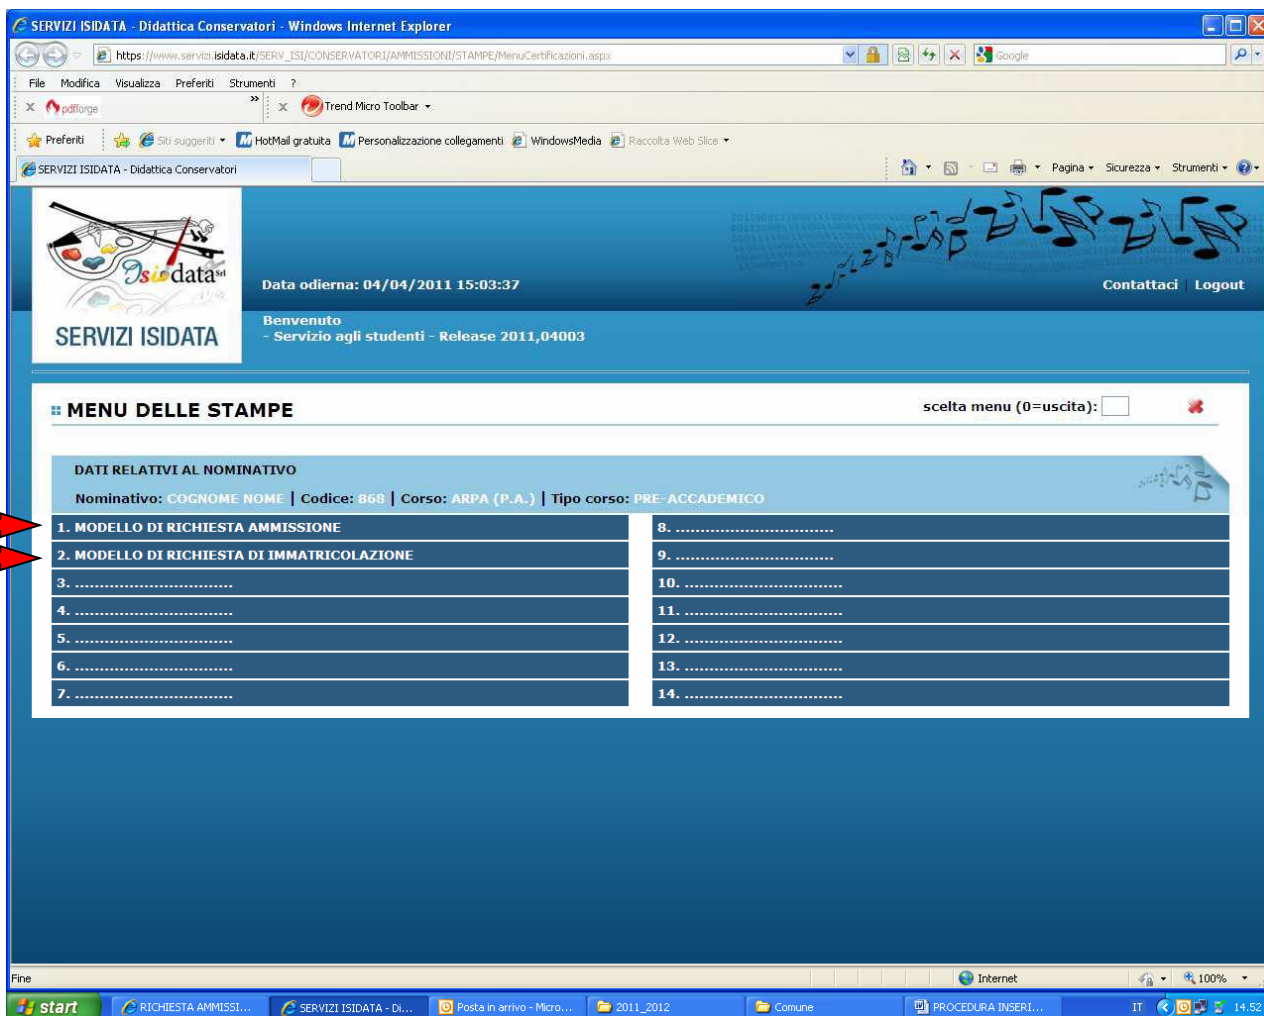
SERVIZI ISIDATA - Didattica Conservatori - Windows Internet Explorer

https://www.servizi.isidata.it/SERV_ISI/CONSERVATORI/AMMISSIONI/STAMPE/MenuCertificazioni.aspx

Google

File Modifica Visualizza Preferiti Strumenti ?

pdfforge

Trend Micro Toolbar

Preferiti Siti suggeriti HotMail gratuita Personalizzazione collegamenti WindowsMedia Raccolta Web Slice

SERVIZI ISIDATA - Didattica Conservatori

Pagina Sicurezza Strumenti

Isidata srl

SERVIZI ISIDATA

Data odierna: 04/04/2011 15:03:37

Contattaci | Logout

Benvenuto
- Servizio agli studenti - Release 2011,04003

MENU DELLE STAMPE

scelta menu (0=uscita):

DATI RELATIVI AL NOMINATIVO

Nominativo: COGNOME NOME | Codice: 868 | Corso: ARPA (P.A.) | Tipo corso: PRE-ACCADEMICO

1. MODELLO DI RICHIESTA AMMISSIONE
2. MODELLO DI RICHIESTA DI IMMATRICOLAZIONE
3. ...............................
4. ...............................
5. ...............................
6. ...............................
7. ...............................

8. ...............................
9. ...............................
10. ...............................
11. ...............................
12. ...............................
13. ...............................
14. ...............................

Fine

Internet

100%

start RICHIESTA AMMISSI... SERVIZI ISIDATA - Di... Posta in arrivo - Micro... 2011_2012 Comune PROCEDURA INSERI... IT 14.52